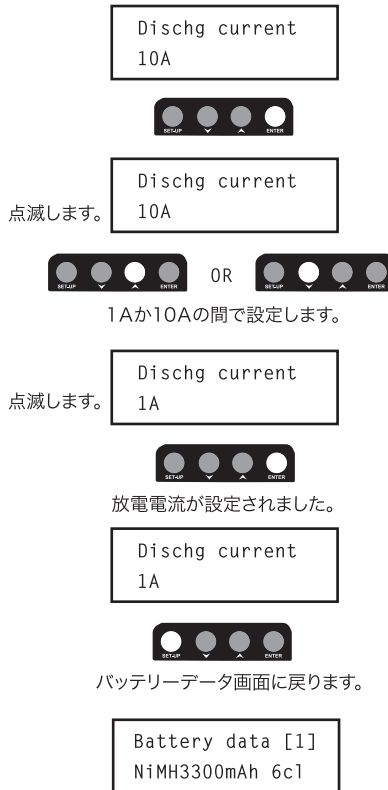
Dischg current
10A

SET-UP ENTER

点滅します。

Dischg current
10A

SET-UP ENTER OR SET-UP ENTER

1Aか10Aの間で設定します。

点滅します。

Dischg current
1A

SET-UP ENTER

放電電流が設定されました。

Dischg current
1A

SET-UP ENTER

バッテリーデータ画面に戻ります。

Battery data [1]
NiMH3300mAh 6cl